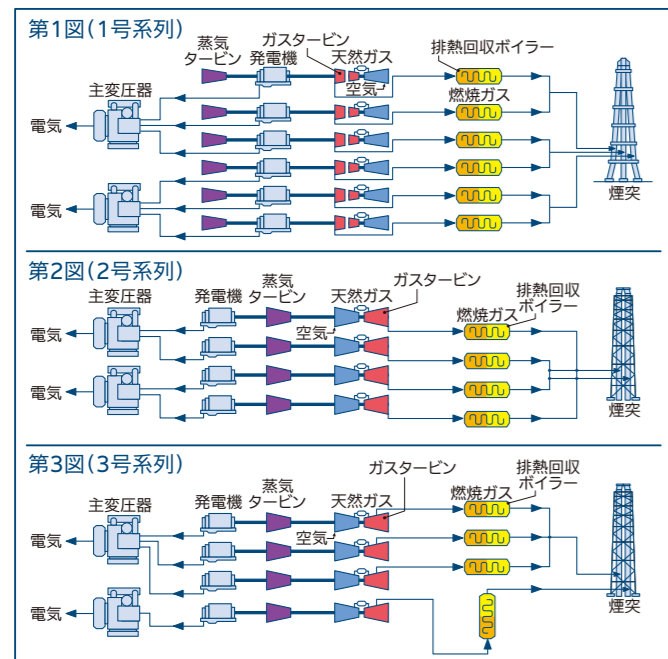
第1図（1号系列）

蒸気タービン
ガスタービン
発電機
天然ガス
排熱回収ボイラー
主変圧器
空気
燃焼ガス
電気
電気
煙突

第2図（2号系列）

主変圧器
発電機
蒸気タービン
天然ガス
ガスタービン
排熱回収ボイラー
空気
燃焼ガス
電気
電気
煙突

第3図（3号系列）

ガスタービン
排熱回収ボイラー
主変圧器
発電機
蒸気タービン
天然ガス
燃焼ガス
空気
電気
電気
煙突